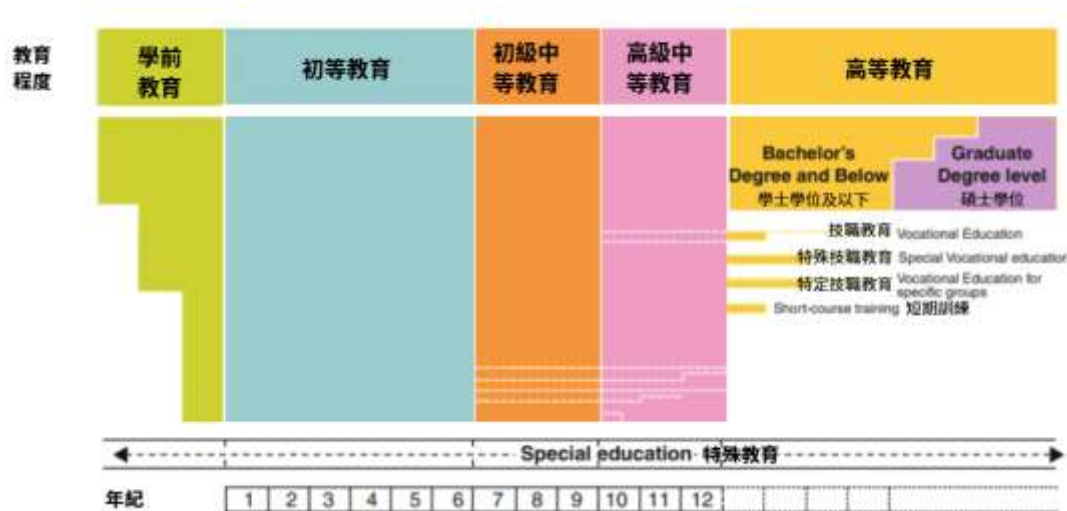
教育程度

學前教育

初等教育

初級中等教育

高級中等教育

高等教育

Bachelor's Degree and Below
學士學位及以下

Graduate Degree level
碩士學位

技職教育 Vocational Education

特殊技職教育 Special Vocational educatio

特定技職教育 Vocational Education for specific groups

Short-course training 短期訓練

Special education 特殊教育

年紀

| 1 | 2 | 3 | 4 | 5 | 6 | 7 | 8 | 9 | 10 | 11 | 12 |
|---|---|---|---|---|---|---|---|---|---|---|---|